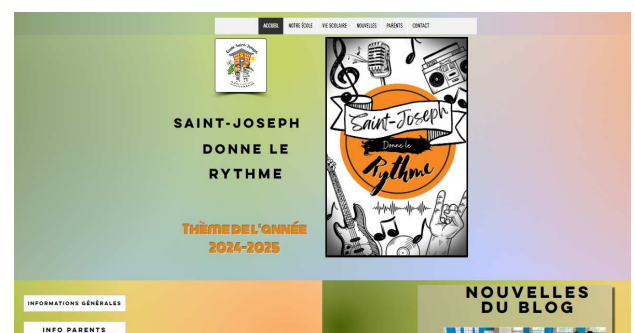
ACCUEIL NOTRE ÉCOLE VIE SCOLAIRE NOUVELLES PARENTS CONTACT

École Saint-Joseph

SAINT-JOSEPH DONNE LE RYTHME

Thème de l'année 2024-2025

Saint-Joseph
Donne le
Rythme

INFORMATIONS GÉNÉRALES

INFO PARENTS

NOUVELLES DU BLOG